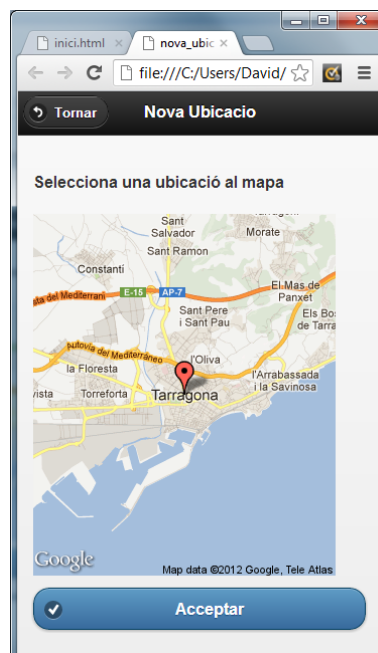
inici.html ×

nova_ubic ×

file:///C:/Users/David/

Tornar

Nova Ubicacio

Selecciona una ubicació al mapa

Sant Salvador

Morate

Sant Ramon

Constantí

E-15

AP-7

El Mas de Panxet

ta del Mediterrani

Sant Pere i Sant Pau

Els Bo de Tarra

Autovia del Mediterráneo

l'Oliva

la Floresta

l'Arrabassada i la Savinosa

vista

Torreforta

Tarragona

Google

Map data ©2012 Google, Tele Atlas

Acceptar